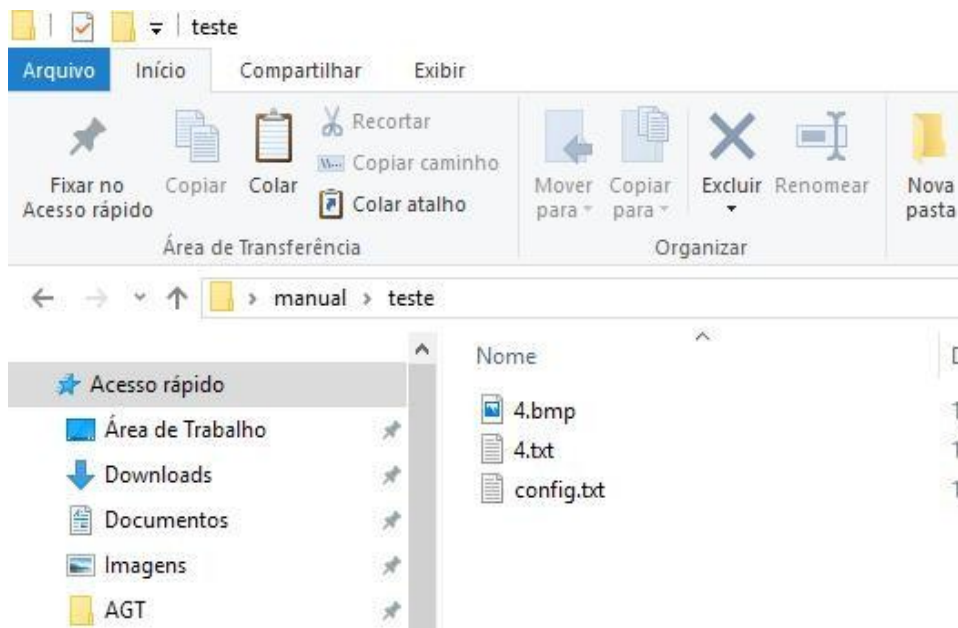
teste

Arquivo Início Compartilhar Exibir

Fixar no Acesso rápido
Copiar
Colar
Recortar
Copiar caminho
Colar atalho
Área de Transferência

Mover para
Copiar para
Excluir
Renomear
Organizar

Nova pasta

manual > teste

Acesso rápido
Área de Trabalho
Downloads
Documentos
Imagens
AGT

Nome
4.bmp
4.txt
config.txt